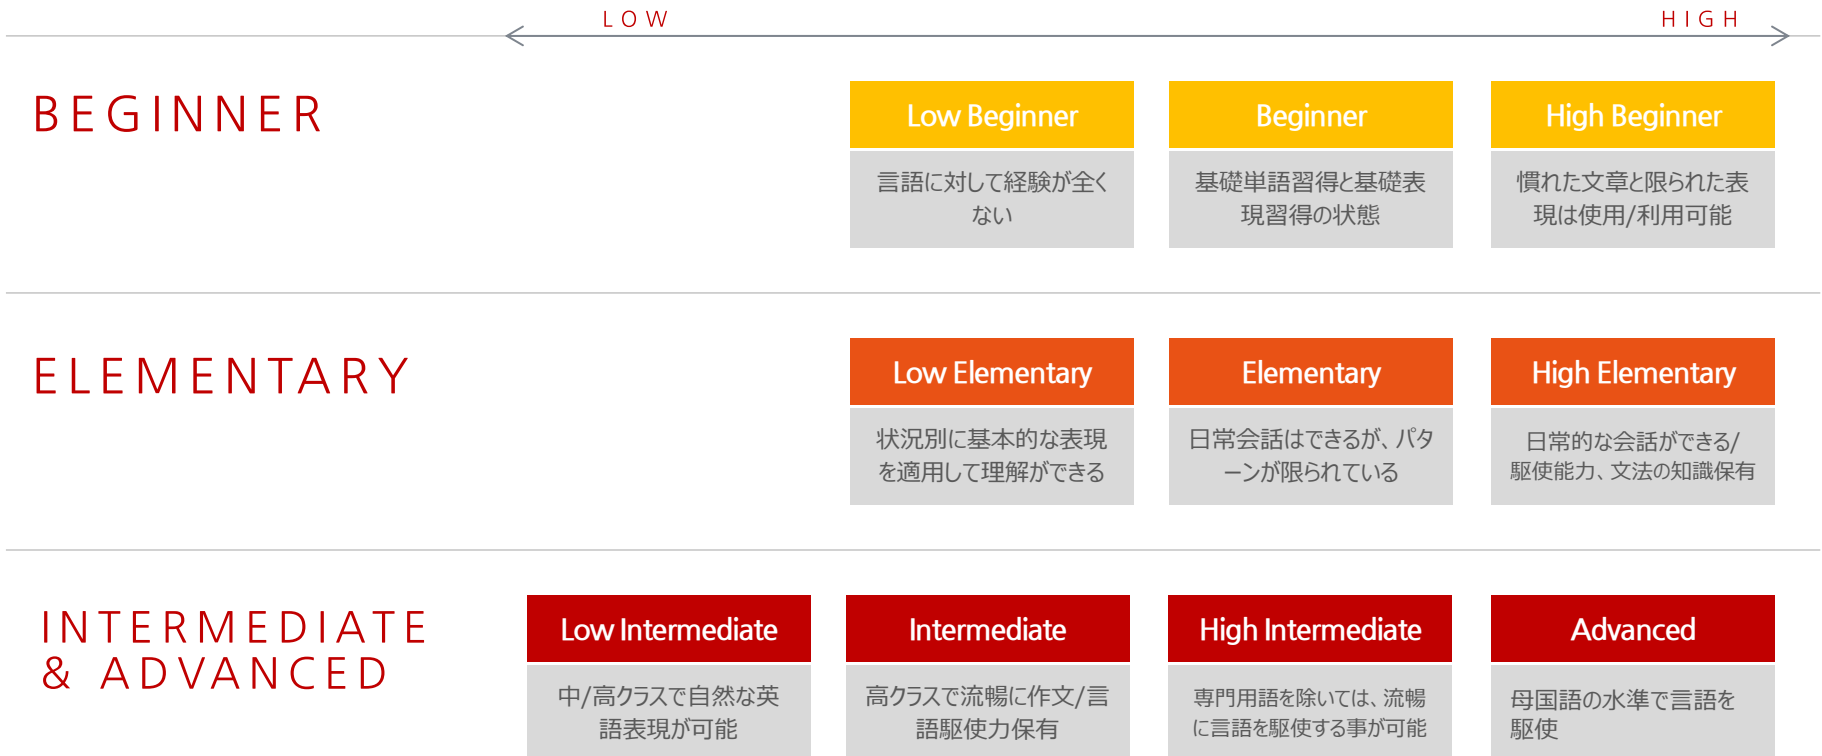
LOW

HIGH

BEGINNER

Low Beginner

言語に対して経験が全くない

Beginner

基礎単語習得と基礎表現習得の状態

High Beginner

慣れた文章と限られた表現は使用/利用可能

ELEMENTARY

Low Elementary

状況別に基本的な表現を適用して理解ができる

Elementary

日常会話はできるが、パターンが限られている

High Elementary

日常的な会話ができる/駆使能力、文法の知識保有

INTERMEDIATE & ADVANCED

Low Intermediate

中/高クラスで自然な英語表現が可能

Intermediate

高クラスで流暢に作文/言語駆使力保有

High Intermediate

専門用語を除いては、流暢に言語を駆使する事が可能

Advanced

母国語の水準で言語を駆使